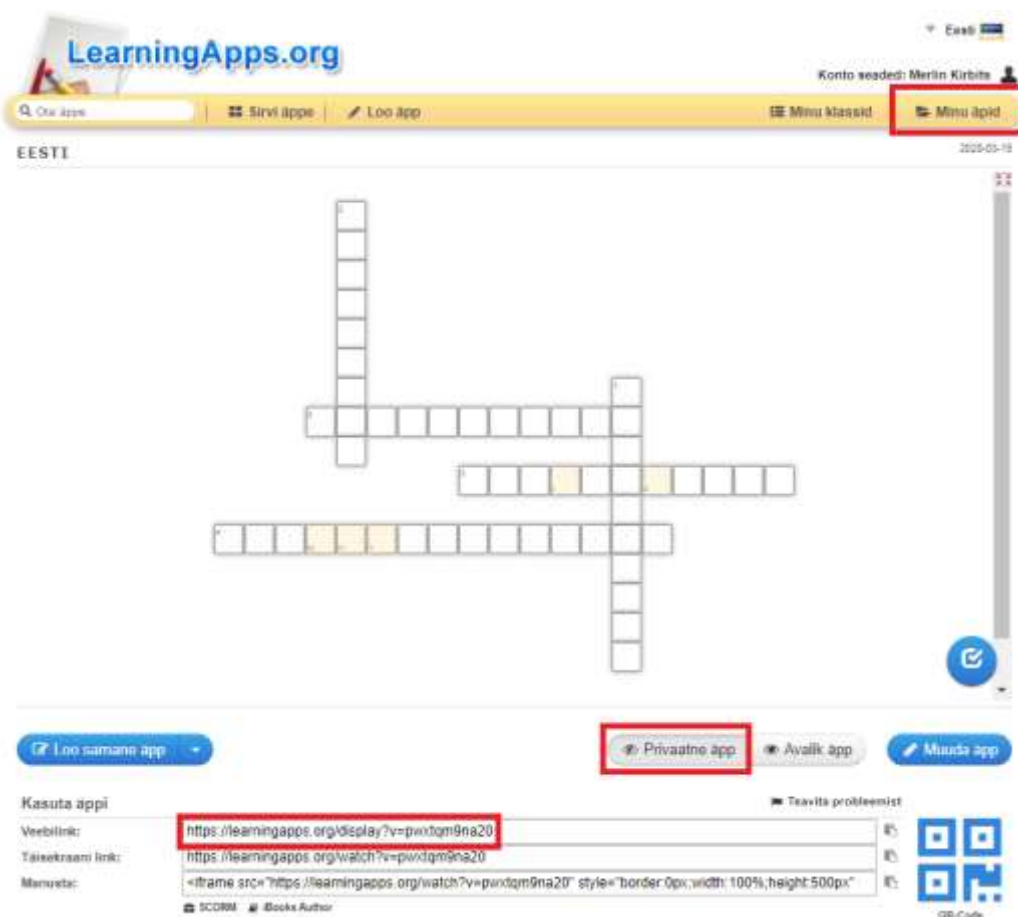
Eesti

LearningApps.org

Konto seaded: Merlin Kirbits

Otsi äppe | Sirvi äppe | Loo äpp | Minu klassid | Minu äpid

EESTI

2020-03-19

Loo samane app

Privaatne app

Avalik app

Muuda app

Kasuta äppi

Teavita probleemist

Veebilink: https://learningapps.org/display?v=pwxtqm9na20

Täisekraani link: https://learningapps.org/watch?v=pwxtqm9na20

Manusta: <iframe src="https://learningapps.org/watch?v=pwxtqm9na20" style="border:0px;width:100%;height:500px"

SCORM iBooks Author

QR-Code